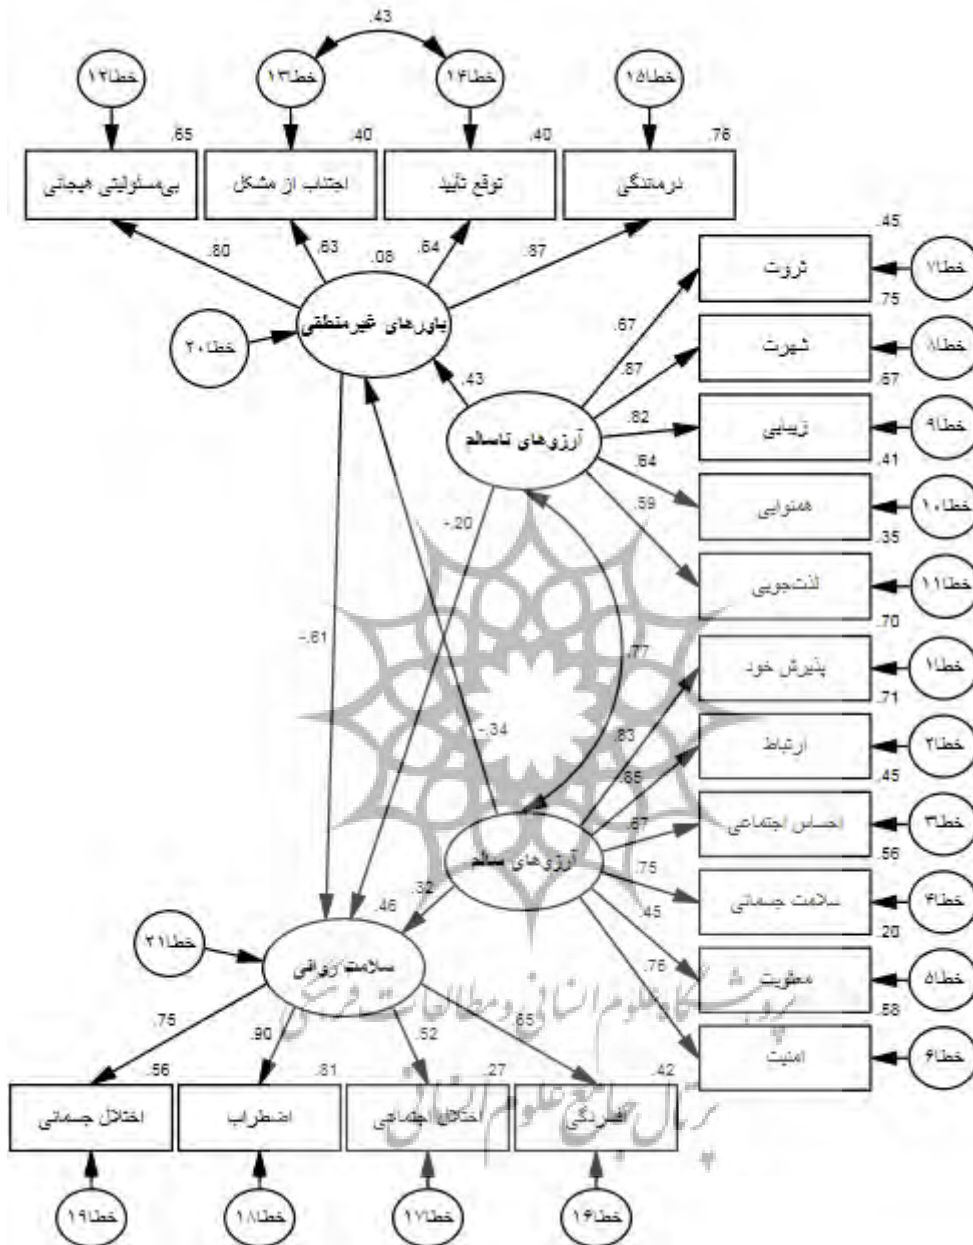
.43

خطا۱۲
خطا۱۳
خطا۱۴
خطا۱۵

.65
.40
.40
.76

بی‌مسئولیتی هیجانی
اجتناب از مشکل
توقع تأیید
درماندگی

.80
.63
.08
.64
.87

باورهای غیرمنطقی
خطا۲۰

.45
ثروت
خطا۷
.75
شهرت
خطا۸
.67
زیبایی
خطا۹
.41
همنوایی
خطا۱۰
.35
لذت‌جویی
خطا۱۱
.70
پذیرش خود
خطا۱
.71
ارتباط
خطا۲
.45
احساس اجتماعی
خطا۳
.56
سلامت جسمانی
خطا۴
.20
معنویت
خطا۵
.58
امنیت
خطا۶

.67
.87
.82
.64
.59
.43

آرزوهای ناسالم

-.20
-.61
.77
-.34
.83
.85
.67
.75
.45
.76

آرزوهای سالم

.32
.46

خطا۲۱
سلامت روانی

.75
.90
.52
.65

.56
.81
.27
.42

اختلال جسمانی
اضطراب
اختلال اجتماعی
افسردگی

خطا۱۹
خطا۱۸
خطا۱۷
خطا۱۶

پژوهشگاه علوم انسانی و مطالعات فرهنگی
پرتال جامع علوم انسانی